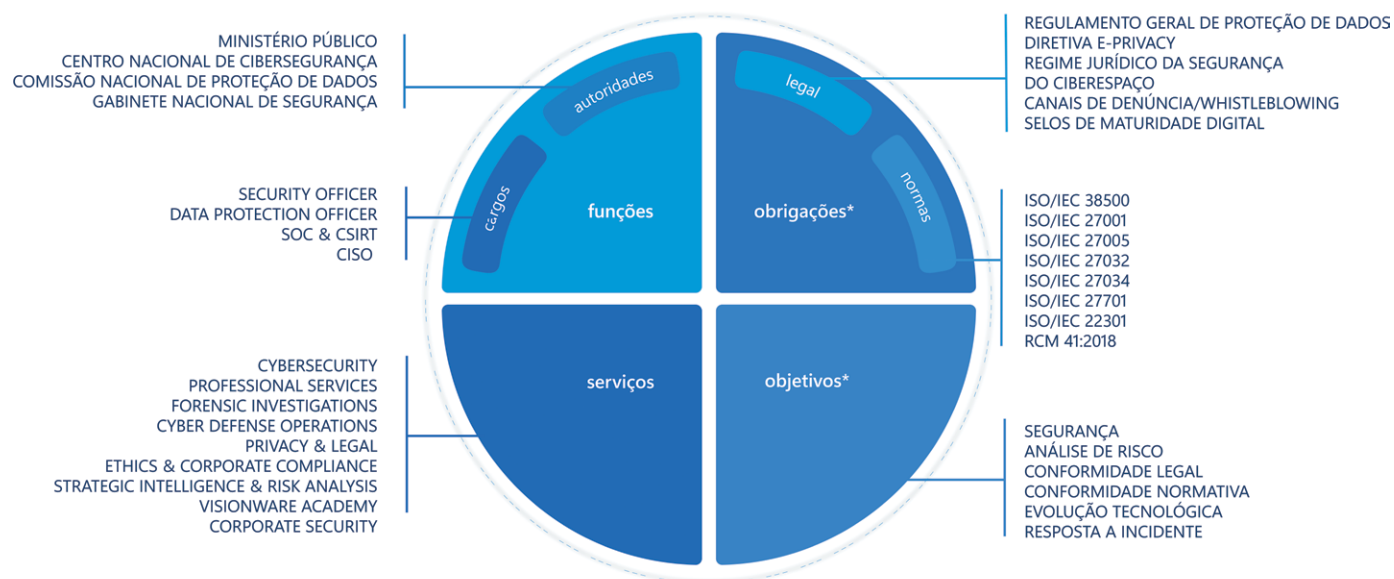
MINISTÉRIO PÚBLICO
CENTRO NACIONAL DE CIBERSEGURANÇA
COMISSÃO NACIONAL DE PROTEÇÃO DE DADOS
GABINETE NACIONAL DE SEGURANÇA

autoridades

SECURITY OFFICER
DATA PROTECTION OFFICER
SOC & CSIRT
CISO

cargos

funções

REGULAMENTO GERAL DE PROTEÇÃO DE DADOS
DIRETIVA E-PRIVACY
REGIME JURÍDICO DA SEGURANÇA DO CIBERESPAÇO
CANAIS DE DENÚNCIA/WHISTLEBLOWING
SELOS DE MATURIDADE DIGITAL

legal

normas

obrigações*

ISO/IEC 38500
ISO/IEC 27001
ISO/IEC 27005
ISO/IEC 27032
ISO/IEC 27034
ISO/IEC 27701
ISO/IEC 22301
RCM 41:2018

serviços

CYBERSECURITY
PROFESSIONAL SERVICES
FORENSIC INVESTIGATIONS
CYBER DEFENSE OPERATIONS
PRIVACY & LEGAL
ETHICS & CORPORATE COMPLIANCE
STRATEGIC INTELLIGENCE & RISK ANALYSIS
VISIONWARE ACADEMY
CORPORATE SECURITY

objetivos*

SEGURANÇA
ANÁLISE DE RISCO
CONFORMIDADE LEGAL
CONFORMIDADE NORMATIVA
EVOLUÇÃO TECNOLÓGICA
RESPOSTA A INCIDENTE